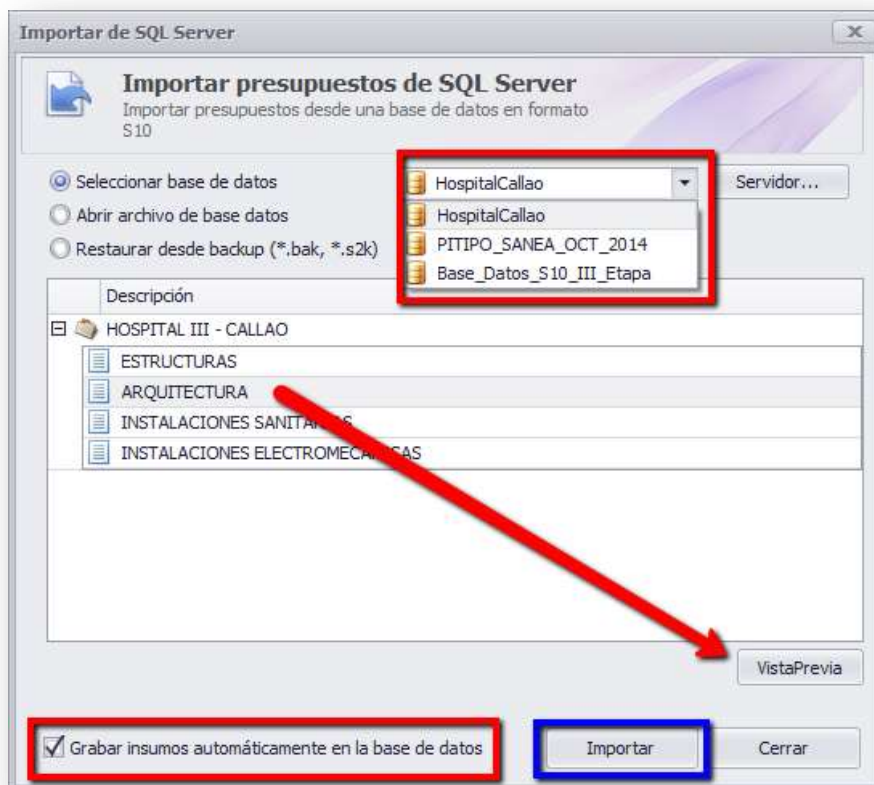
Importar de SQL Server

Importar presupuestos de SQL Server
Importar presupuestos desde una base de datos en formato S10

Seleccionar base de datos
Abrir archivo de base datos
Restaurar desde backup (*.bak, *.s2k)

HospitalCallao
HospitalCallao
PITIPO_SANEA_OCT_2014
Base_Datos_S10_III_Etapa

Servidor...

Descripción
HOSPITAL III - CALLAO
ESTRUCTURAS
ARQUITECTURA
INSTALACIONES SANITA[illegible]S
INSTALACIONES ELECTROMEC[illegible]CAS

VistaPrevia

Grabar insumos automáticamente en la base de datos

Importar

Cerrar